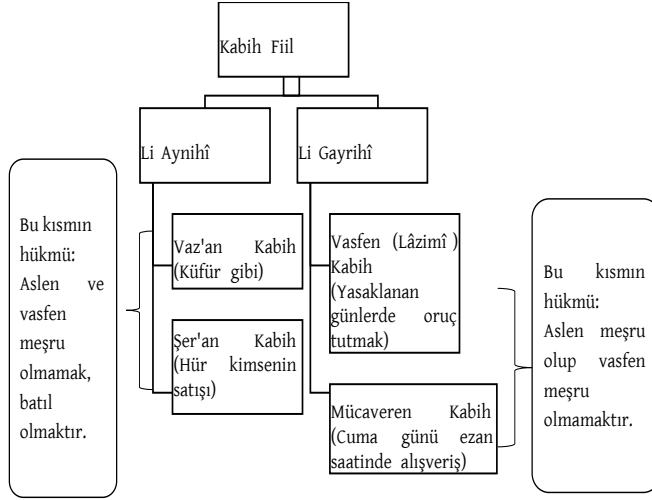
Kabih Fiil

Li Aynihî

Li Gayrihî

Bu kısmın hükmü: Aslen ve vasfen meşru olmamak, batıl olmaktır.

Vaz'an Kabih (Küfür gibi)

Şer'an Kabih (Hür kimsenin satışı)

Vasfen (Lâzimî ) Kabih (Yasaklanan günlerde oruç tutmak)

Mücaveren Kabih (Cuma günü ezan saatinde alışveriş)

Bu kısmın hükmü: Aslen meşru olup vasfen meşru olmamaktır.